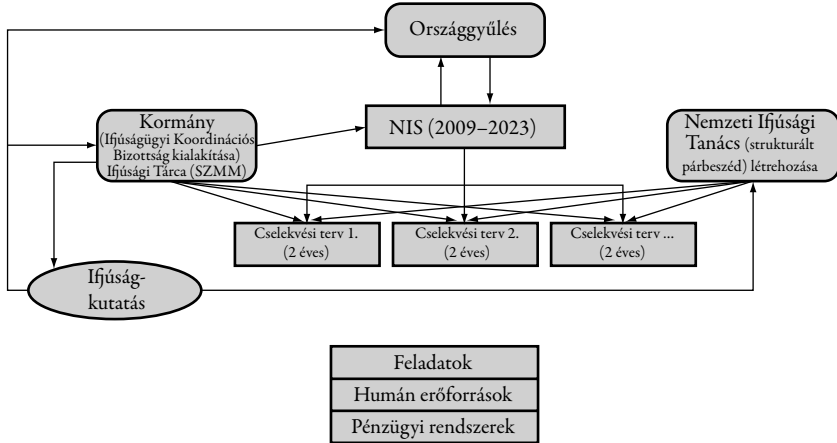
Országgyűlés

Kormány (Ifjúságügyi Koordinációs Bizottság kialakítása) Ifjúsági Tárca (SZMM)

NIS (2009–2023)

Nemzeti Ifjúsági Tanács (strukturált párbeszéd) létrehozása

Cselekvési terv 1. (2 éves)

Cselekvési terv 2. (2 éves)

Cselekvési terv ... (2 éves)

Ifjúságkutatás

| Feladatok |
|---|
| Humán erőforrások |
| Pénzügyi rendszerek |